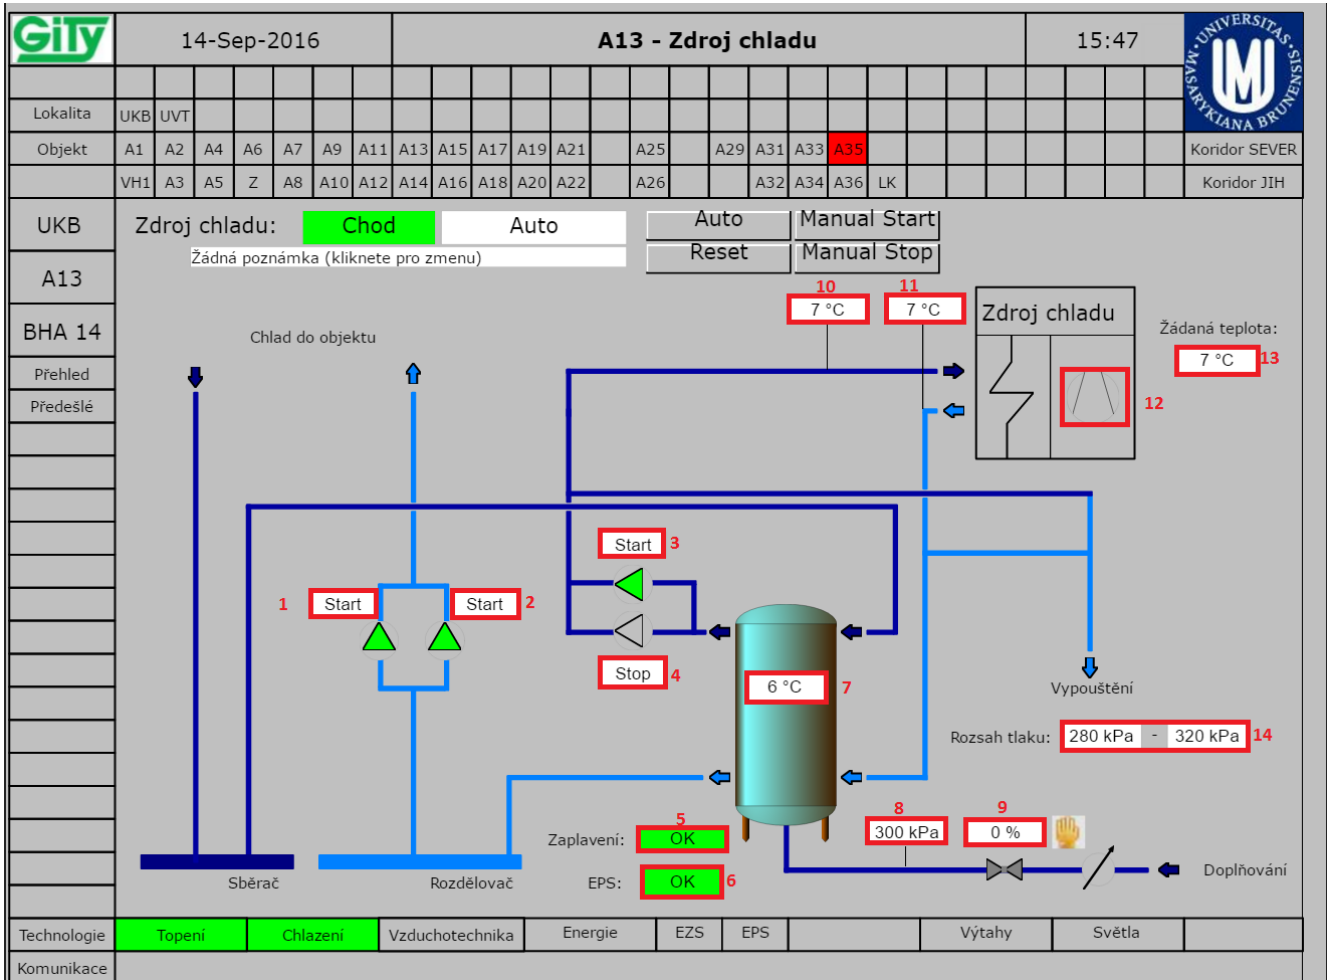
GiTy

14-Sep-2016

A13 - Zdroj chladu

15:47

UNIVERSITAS MASARYKIANA BRUNENSIS

| Lokalita | UKB | UVT | | | | | | | | | | | | | | | | | | |
|---|---|---|---|---|---|---|---|---|---|---|---|---|---|---|---|---|---|---|---|---|
| Objekt | A1 | A2 | A4 | A6 | A7 | A9 | A11 | A13 | A15 | A17 | A19 | A21 | | A25 | | A29 | A31 | A33 | A35 | Koridor SEVER |
| | VH1 | A3 | A5 | Z | A8 | A10 | A12 | A14 | A16 | A18 | A20 | A22 | | A26 | | | A32 | A34 | A36 | LK | Koridor JIH |

UKB
A13
BHA 14
Přehled
Předešlé

Zdroj chladu: Chod Auto
Žádná poznámka (kliknete pro zmenu)

Auto
Reset
Manual Start
Manual Stop

Chlad do objektu

10 7 °C
11 7 °C

Zdroj chladu

Žádaná teplota:
7 °C 13

12

Start 3
Start 2
1 Start
Stop 4
6 °C 7

Vypouštění

Rozsah tlaku: 280 kPa - 320 kPa 14

5 Zaplavení: OK
EPS: OK 6

8 300 kPa
9 0 %

Doplňování

Sběrač
Rozdělovač

Technologie | Topení | Chlazení | Vzduchotechnika | Energie | EZS | EPS | | Výtahy | Světla
Komunikace